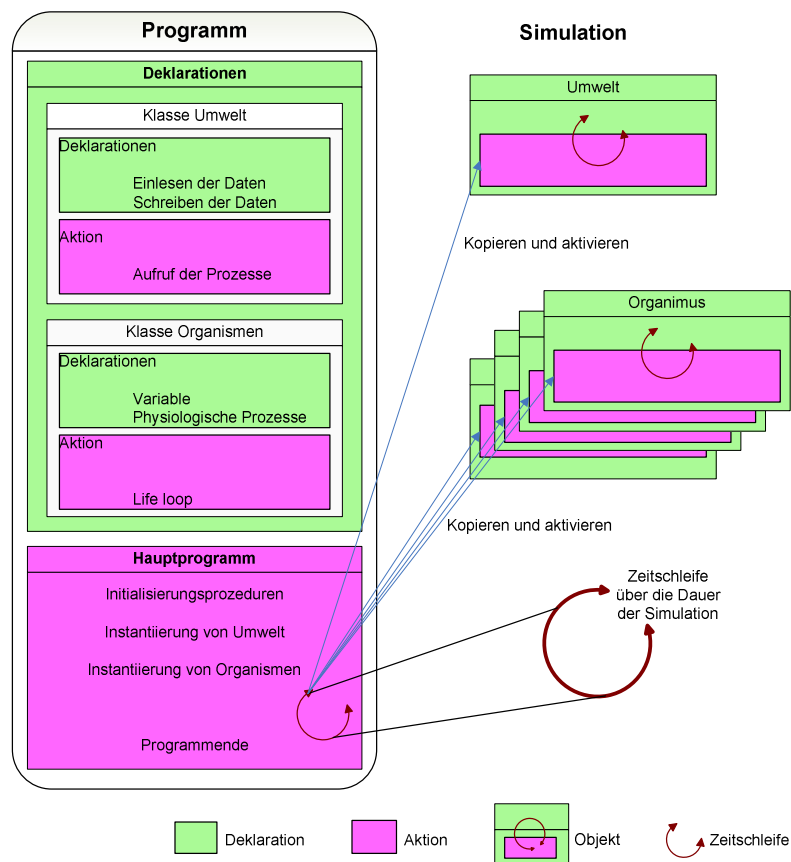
Programm

Deklarationen

Klasse Umwelt

Deklarationen

Einlesen der Daten
Schreiben der Daten

Aktion

Aufruf der Prozesse

Klasse Organismen

Deklarationen

Variable
Physiologische Prozesse

Aktion

Life loop

Hauptprogramm

Initialisierungsprozeduren

Instantiierung von Umwelt

Instantiierung von Organismen

Programmende

Simulation

Umwelt

Kopieren und aktivieren

Organimus

Kopieren und aktivieren

Zeitschleife über die Dauer der Simulation

Deklaration

Aktion

Objekt

Zeitschleife